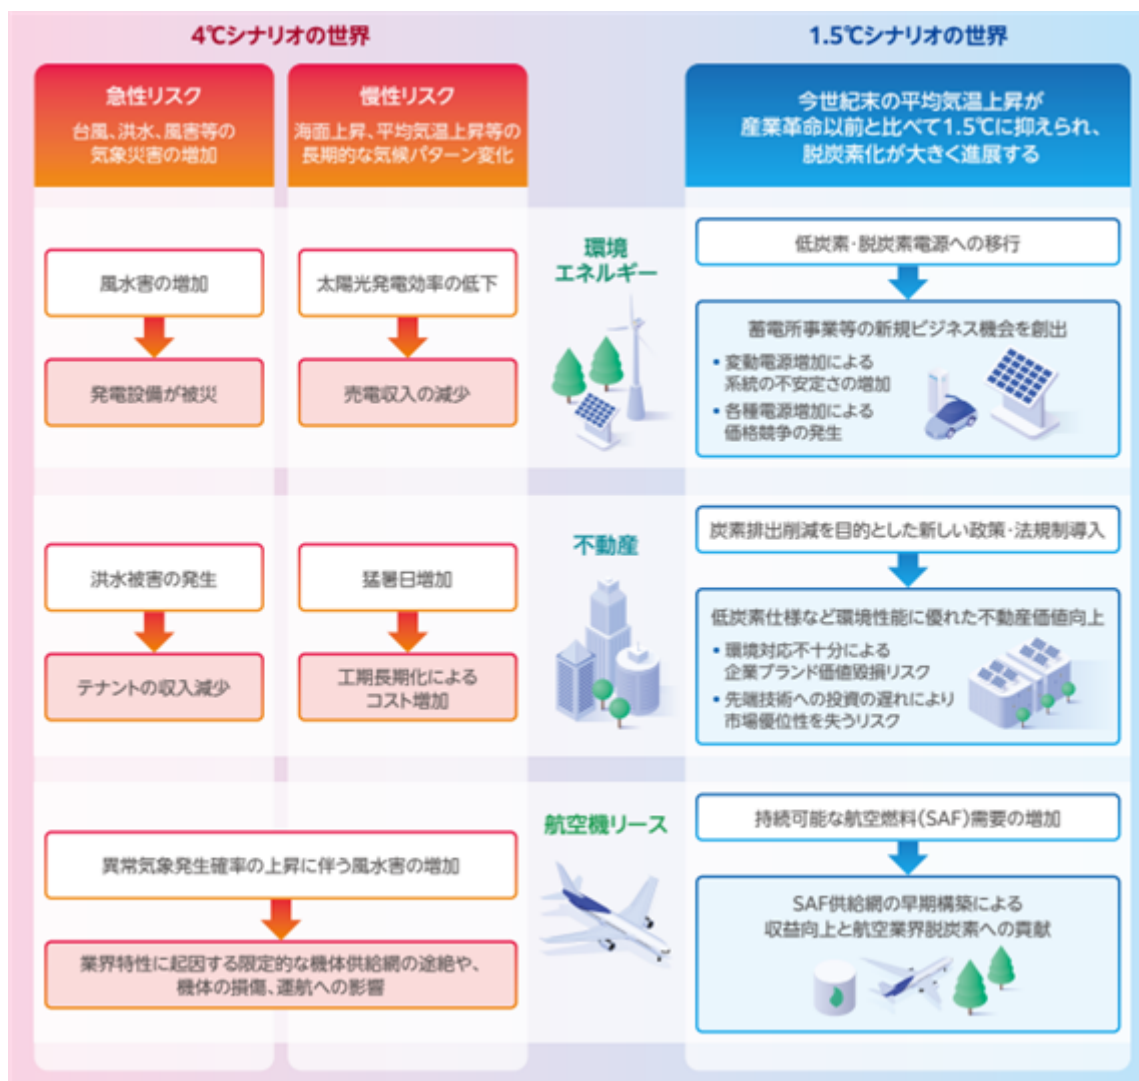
4℃シナリオの世界

急性リスク
台風、洪水、風害等の気象災害の増加

慢性リスク
海面上昇、平均気温上昇等の長期的な気候パターン変化

1.5℃シナリオの世界

今世紀末の平均気温上昇が産業革命以前と比べて1.5℃に抑えられ、脱炭素化が大きく進展する

環境エネルギー

風水害の増加

発電設備が被災

太陽光発電効率の低下

売電収入の減少

低炭素・脱炭素電源への移行

蓄電所事業等の新規ビジネス機会を創出
• 変動電源増加による系統の不安定さの増加
• 各種電源増加による価格競争の発生

不動産

洪水被害の発生

テナントの収入減少

猛暑日増加

工期長期化によるコスト増加

炭素排出削減を目的とした新しい政策・法規制導入

低炭素仕様など環境性能に優れた不動産価値向上
• 環境対応不十分による企業ブランド価値毀損リスク
• 先端技術への投資の遅れにより市場優位性を失うリスク

航空機リース

異常気象発生確率の上昇に伴う風水害の増加

業界特性に起因する限定的な機体供給網の途絶や、機体の損傷、運航への影響

持続可能な航空燃料(SAF)需要の増加

SAF供給網の早期構築による収益向上と航空業界脱炭素への貢献